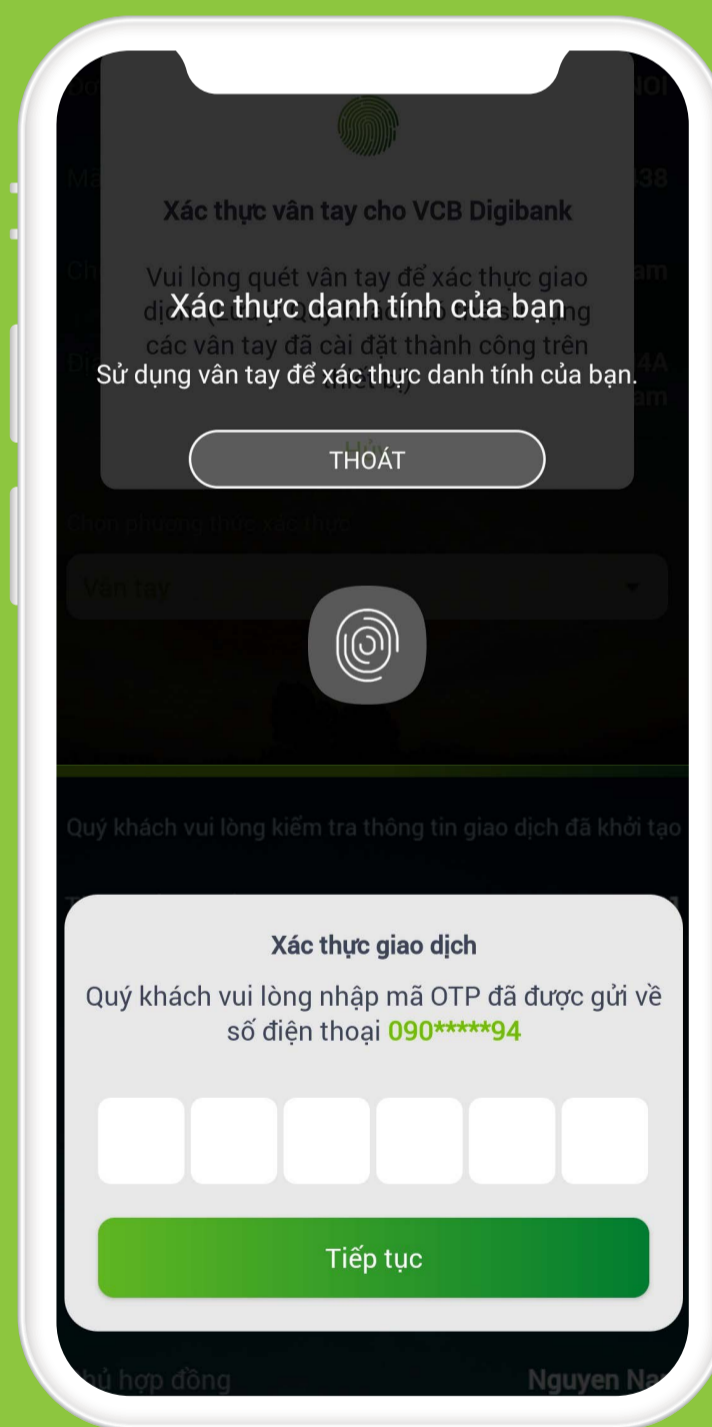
Xác thực vân tay cho VCB Digibank

Vui lòng quét vân tay để xác thực giao dị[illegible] các vân tay đã cài đặt thành công trên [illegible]

Xác thực danh tính của bạn
Sử dụng vân tay để xác thực danh tính của bạn.

THOÁT

Hủy

Chọn phương thức xác thực

Vân tay

Quý khách vui lòng kiểm tra thông tin giao dịch đã khởi tạo

Xác thực giao dịch

Quý khách vui lòng nhập mã OTP đã được gửi về số điện thoại 090*****94

Tiếp tục

hủ hợp đồng

Nguyen Na